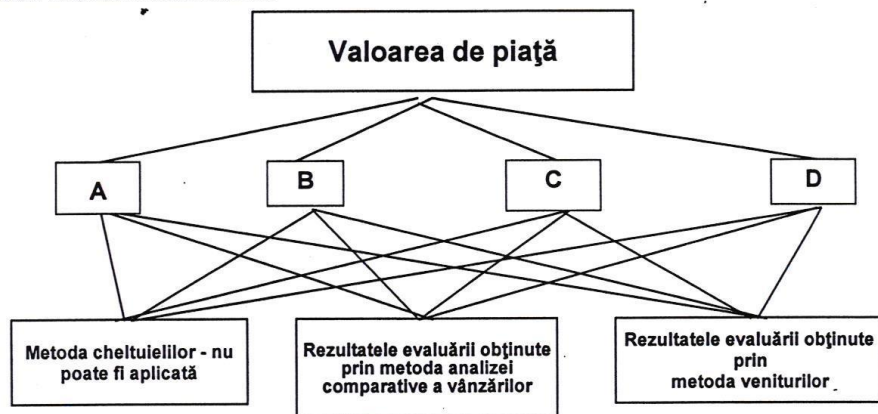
Valoarea de piaţă

A

B

C

D

Metoda cheltuielilor - nu poate fi aplicată

Rezultatele evaluării obţinute prin metoda analizei comparative a vânzărilor

Rezultatele evaluării obţinute prin metoda veniturilor